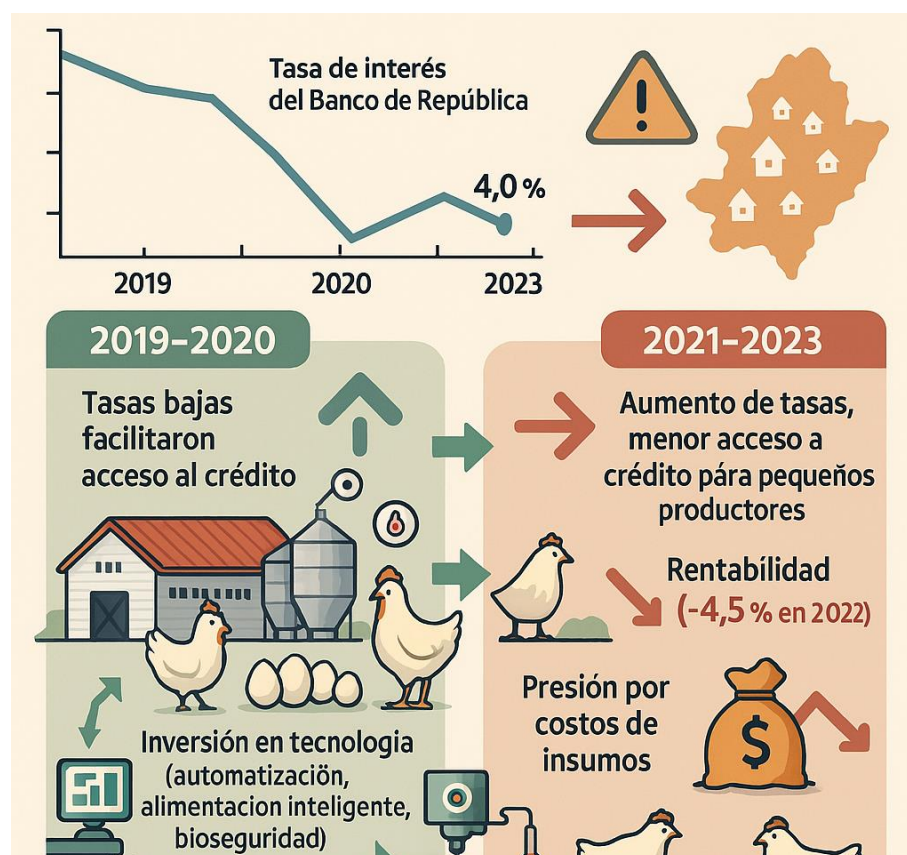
Tasa de interés del Banco de República

4,0 %

2019

2020

2023

2019–2020

Tasas bajas facilitaron acceso al crédito

Inversión en tecnologia (automatizacíón, alimentacion inteligente, bioseguridad)

2021–2023

Aumento de tasas, menor acceso a crédito pára pequeños productores

Rentabílidad (-4,5 % en 2022)

Presión por costos de insumos

$